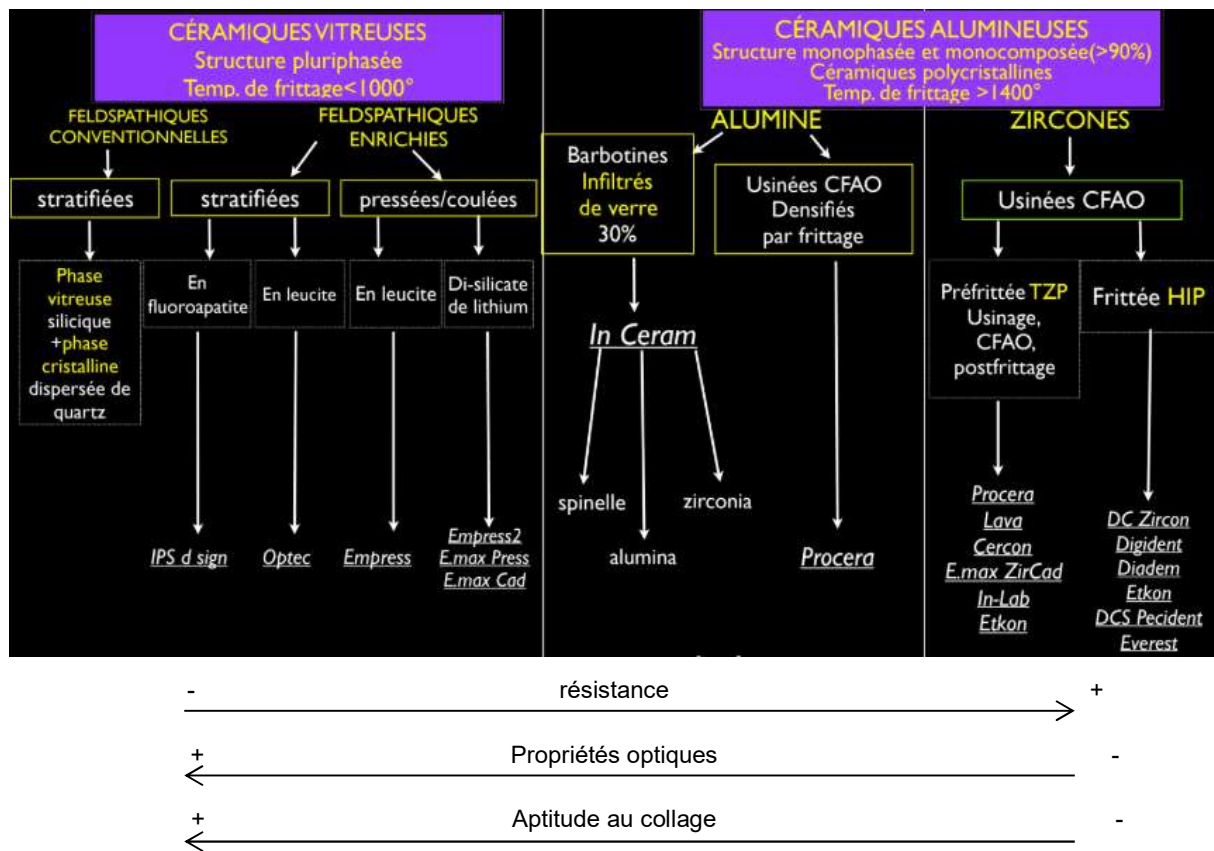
CÉRAMIQUES VITREUSES
Structure pluriphasée
Temp. de frittage<1000°

FELDSPATHIQUES CONVENTIONNELLES

FELDSPATHIQUES ENRICHIES

stratifiées

stratifiées

pressées/coulées

Phase vitreuse silicique +phase cristalline dispersée de quartz

En fluoroapatite

En leucite

En leucite

Di-silicate de lithium

IPS d sign

Optec

Empress

Empress2
E.max Press
E.max Cad

CÉRAMIQUES ALUMINEUSES
Structure monophasée et monocomposée(>90%)
Céramiques polycristallines
Temp. de frittage >1400°

ALUMINE

Barbotines Infiltrés de verre 30%

Usinées CFAO Densifiés par frittage

In Ceram

spinelle

alumina

zirconia

Procera

ZIRCONES

Usinées CFAO

Préfrittée TZP Usinage, CFAO, postfrittage

Frittée HIP

Procera
Lava
Cercon
E.max ZirCad
In-Lab
Etkon

DC Zircon
Digident
Diadem
Etkon
DCS Pecident
Everest

- résistance +

+ Propriétés optiques -

+ Aptitude au collage -